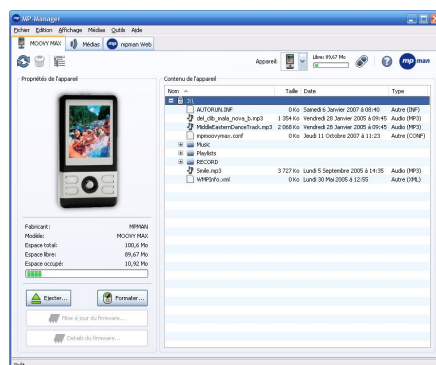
MP-Manager
Fichier Edition Affichage Médias Outils Aide
MOOVY MAX Médias mpman Web
Appareil Libre: 89,67 Mo mp man
Propriétés de l'appareil
Fabricant: MPMAN
Modèle: MOOVY MAX
Espace total: 100,6 Mo
Espace libre: 89,67 Mo
Espace occupé: 10,92 Mo
Ejecter... Formater...
Mise à jour du firmware...
Details du firmware...
Contenu de l'appareil

| Nom | Taille | Date | Type |
|---|---|---|---|
| J:\ | | | |
| AUTORUN.INF | 0 Ko | Samedi 6 Janvier 2007 à 08:40 | Autre (INF) |
| del_clib_mala_nova_b.mp3 | 1 354 Ko | Vendredi 28 Janvier 2005 à 09:45 | Audio (MP3) |
| MiddleEasternDanceTrack.mp3 | 2 068 Ko | Vendredi 28 Janvier 2005 à 09:45 | Audio (MP3) |
| mpmoovymax.conf | 0 Ko | Jeudi 11 Octobre 2007 à 11:23 | Autre (CONF) |
| Music | | | |
| Playlists | | | |
| RECORD | | | |
| Smile.mp3 | 3 727 Ko | Lundi 5 Septembre 2005 à 14:35 | Audio (MP3) |
| WMPInfo.xml | 0 Ko | Lundi 30 Mai 2005 à 12:55 | Autre (XML) |

Prêt.